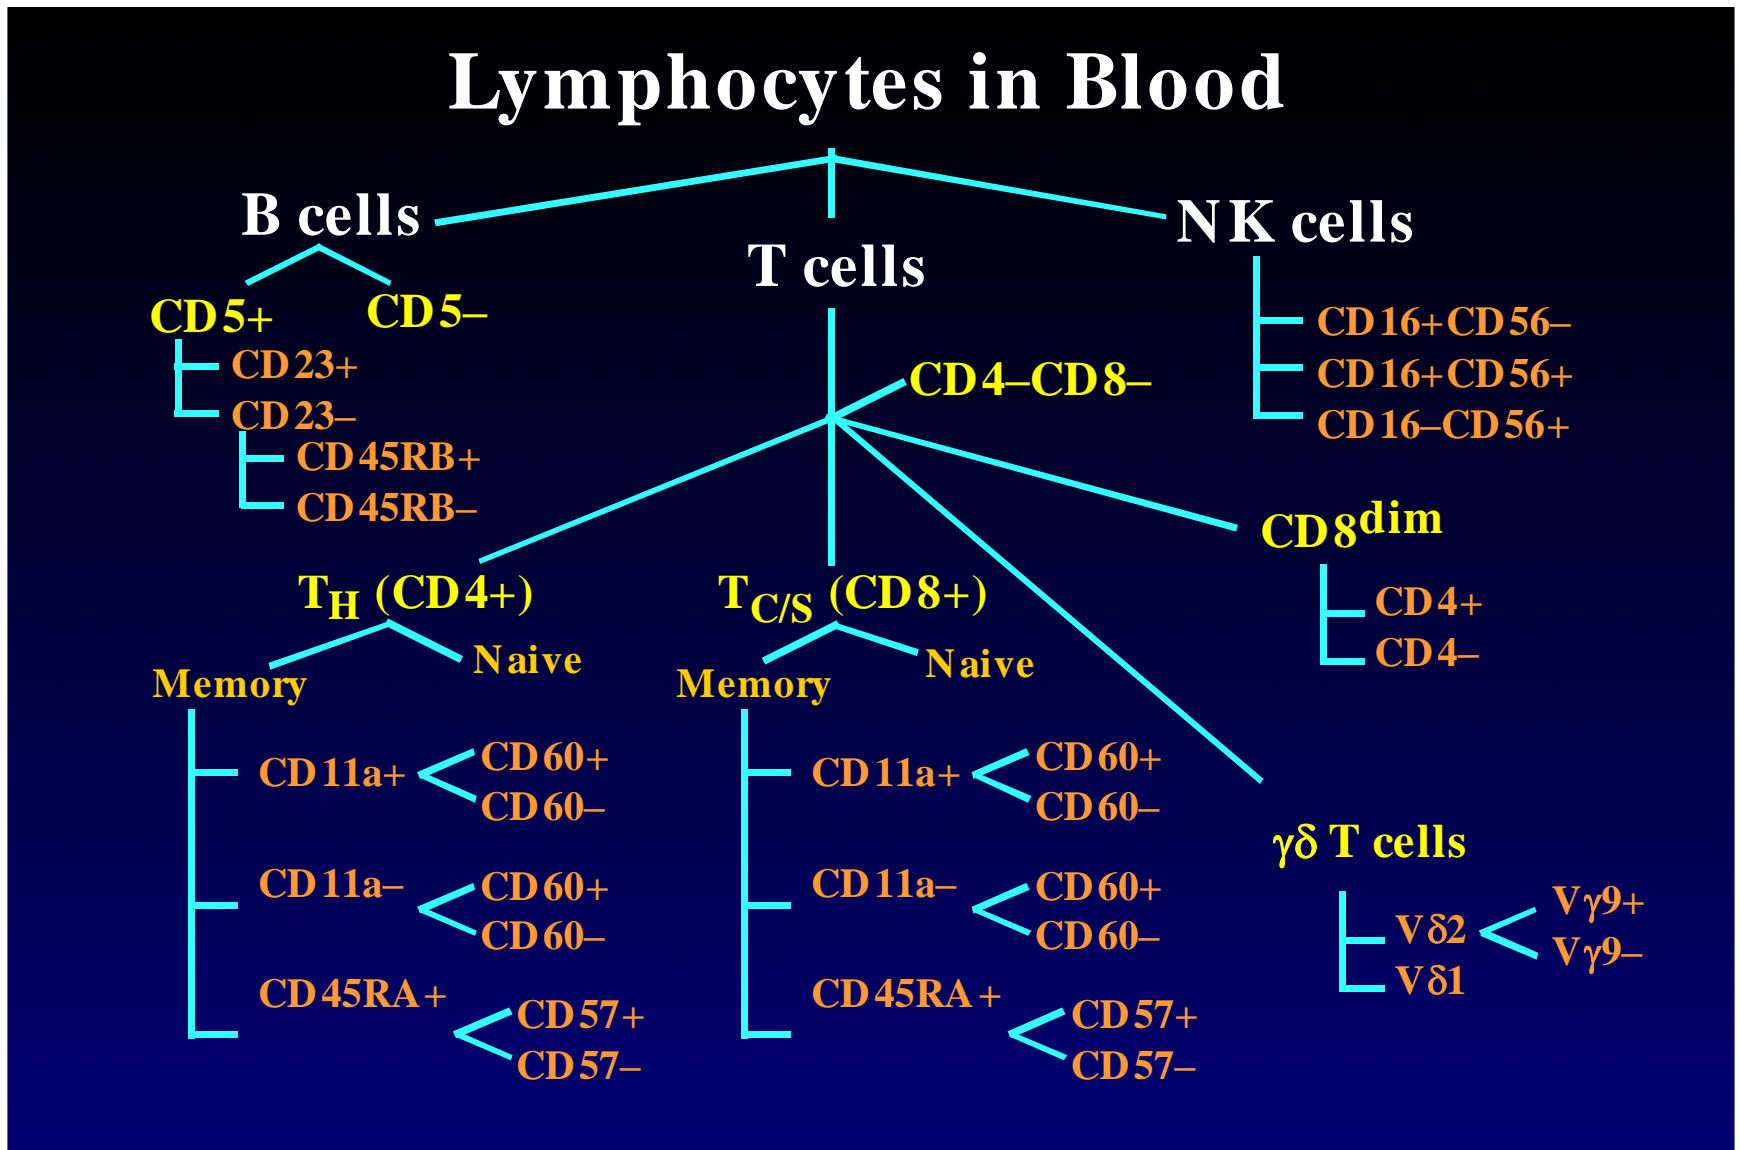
Lymphocytes in Blood

B cells

CD5+

CD23+

CD23–

CD45RB+

CD45RB–

CD5–

T cells

CD4–CD8–

NK cells

CD16+CD56–

CD16+CD56+

CD16–CD56+

CD8$^{dim}$

CD4+

CD4–

$T_H$ (CD4+)

Memory

Naive

CD11a+

CD60+

CD60–

CD11a–

CD60+

CD60–

CD45RA+

CD57+

CD57–

$T_{C/S}$ (CD8+)

Memory

Naive

CD11a+

CD60+

CD60–

CD11a–

CD60+

CD60–

CD45RA+

CD57+

CD57–

$\gamma\delta$ T cells

V$\delta$2

V$\gamma$9+

V$\gamma$9–

V$\delta$1